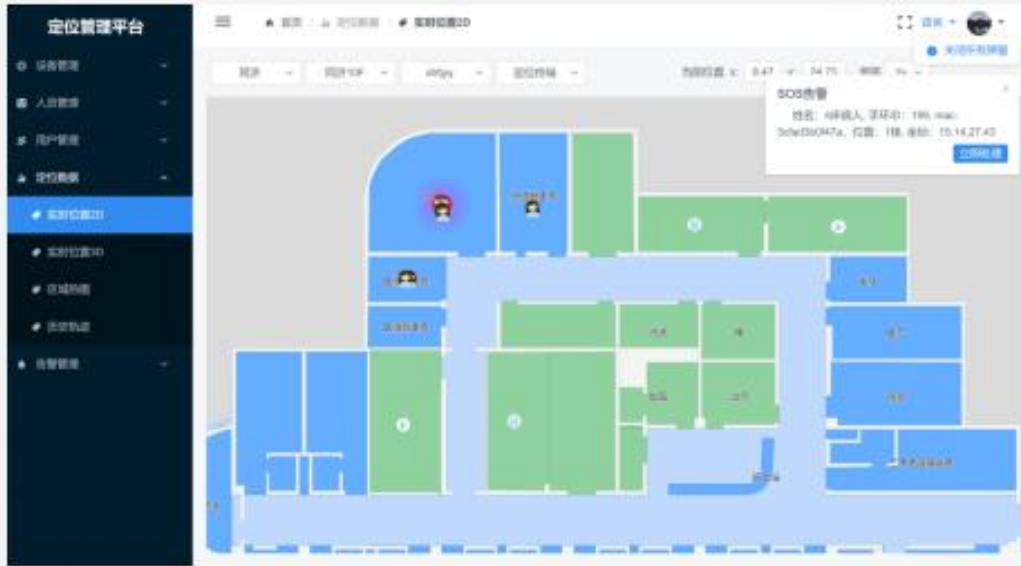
定位管理平台

设备管理
人员管理
用户管理
定位数据
实时位置2D
实时位置3D
区域热图
历史轨迹
告警管理

首页 / 定位数据 / 实时位置2D

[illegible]

关闭所有弹窗

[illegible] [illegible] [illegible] 定位终端

当前位置 x: 8.47 y: 24.75

SOS告警

姓名: 模拟人, 手环ID: 195, mac: 3cfad0b0f47a, 位置: 1楼, 坐标: 15.14,27.43

立即处理